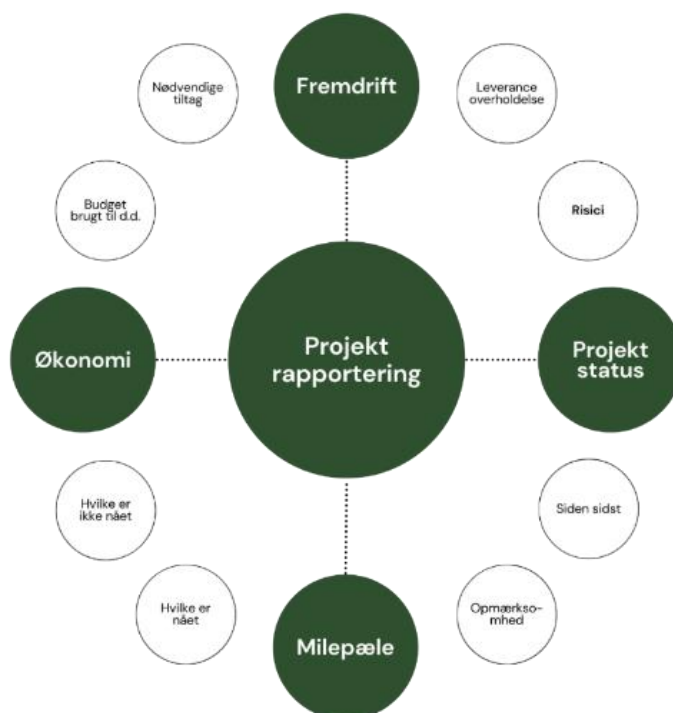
Nødvendige tiltag

Fremdrift

Leverance overholdelse

Budget brugt til d.d.

Risici

Økonomi

Projekt rapportering

Projekt status

Hvilke er ikke nået

Siden sidst

Hvilke er nået

Milepæle

Opmærksomhed